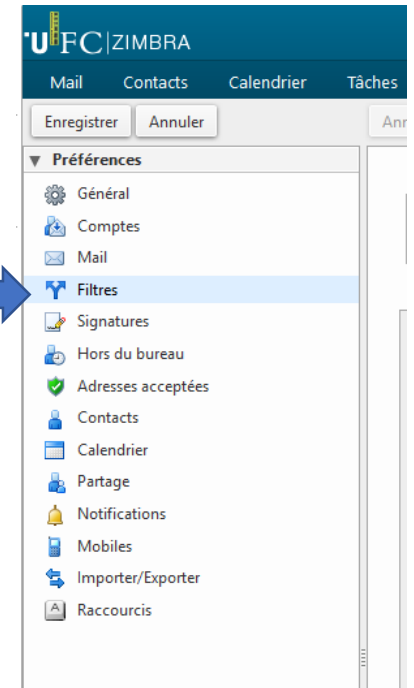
UFC | ZIMBRA

Mail Contacts Calendrier Tâches

Enregistrer Annuler Ann

Préférences
Général
Comptes
Mail
Filtres
Signatures
Hors du bureau
Adresses acceptées
Contacts
Calendrier
Partage
Notifications
Mobiles
Importer/Exporter
Raccourcis